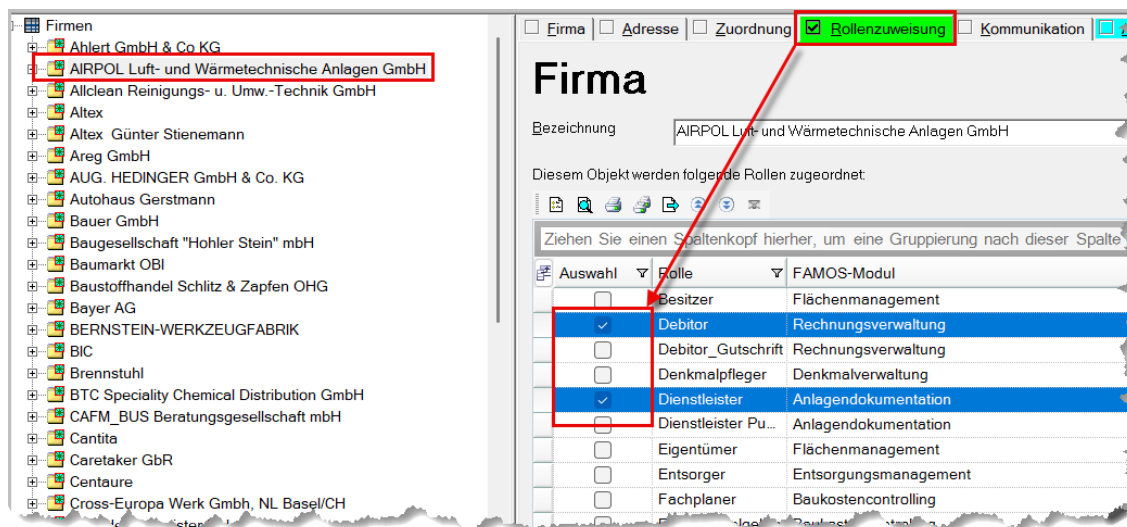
Firmen
Ahlert GmbH & Co KG
AIRPOL Luft- und Wärmetechnische Anlagen GmbH
Allclean Reinigungs- u. Umw.-Technik GmbH
Altex
Altex Günter Stienemann
Areg GmbH
AUG. HEDINGER GmbH & Co. KG
Autohaus Gerstmann
Bauer GmbH
Baugesellschaft "Hohler Stein" mbH
Baumarkt OBI
Baustoffhandel Schlitz & Zapfen OHG
Bayer AG
BERNSTEIN-WERKZEUGFABRIK
BIC
Brennstuhl
BTC Speciality Chemical Distribution GmbH
CAFM_BUS Beratungsgesellschaft mbH
Cantita
Caretaker GbR
Centaure
Cross-Europa Werk Gmbh, NL Basel/CH

Firma | Adresse | Zuordnung | Rollenzuweisung | Kommunikation

Firma

Bezeichnung AIRPOL Luft- und Wärmetechnische Anlagen GmbH

Diesem Objekt werden folgende Rollen zugeordnet:

Ziehen Sie einen Spaltenkopf hierher, um eine Gruppierung nach dieser Spalte

| Auswahl | Rolle | FAMOS-Modul |
|---|---|---|
| ☐ | Besitzer | Flächenmanagement |
| ☑ | Debitor | Rechnungsverwaltung |
| ☐ | Debitor_Gutschrift | Rechnungsverwaltung |
| ☐ | Denkmalpfleger | Denkmalverwaltung |
| ☑ | Dienstleister | Anlagendokumentation |
| ☐ | Dienstleister Pu... | Anlagendokumentation |
| ☐ | Eigentümer | Flächenmanagement |
| ☐ | Entsorger | Entsorgungsmanagement |
| ☐ | Fachplaner | Baukostencontrolling |